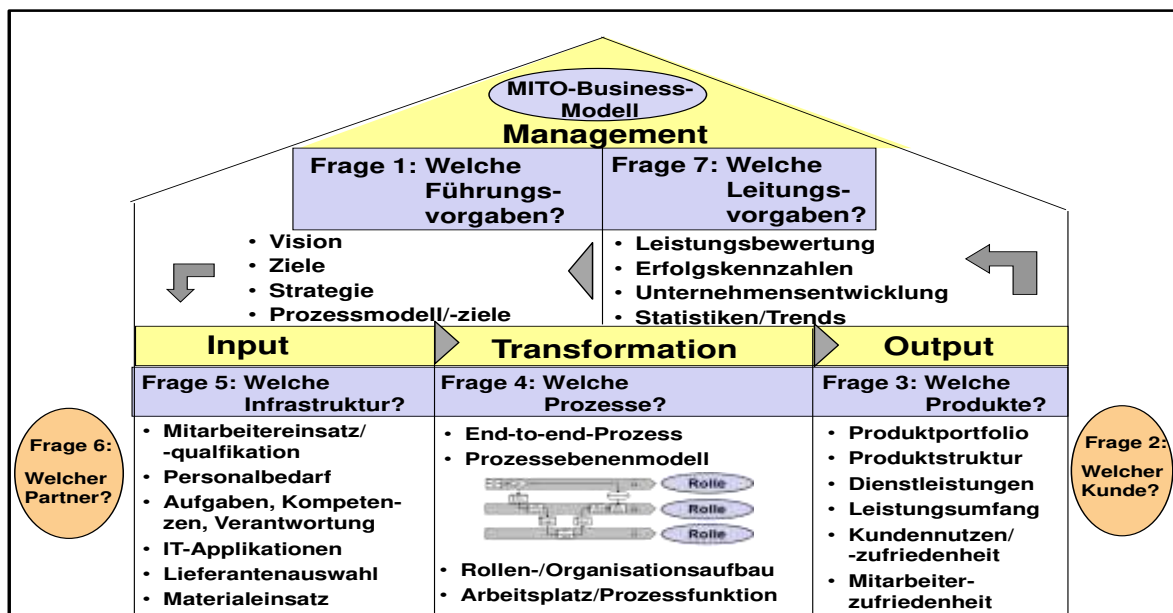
MITO-Business-Modell

Management

Frage 1: Welche Führungsvorgaben?

Frage 7: Welche Leitungsvorgaben?

• Vision
• Ziele
• Strategie
• Prozessmodell/-ziele

• Leistungsbewertung
• Erfolgskennzahlen
• Unternehmensentwicklung
• Statistiken/Trends

Input

Transformation

Output

Frage 5: Welche Infrastruktur?

• Mitarbeitereinsatz/ -qualifikation
• Personalbedarf
• Aufgaben, Kompetenzen, Verantwortung
• IT-Applikationen
• Lieferantenauswahl
• Materialeinsatz

Frage 4: Welche Prozesse?

• End-to-end-Prozess
• Prozessebenenmodell

Rolle
Rolle
Rolle

• Rollen-/Organisationsaufbau
• Arbeitsplatz/Prozessfunktion

Frage 3: Welche Produkte?

• Produktportfolio
• Produktstruktur
• Dienstleistungen
• Leistungsumfang
• Kundennutzen/ -zufriedenheit
• Mitarbeiterzufriedenheit

Frage 6: Welcher Partner?

Frage 2: Welcher Kunde?